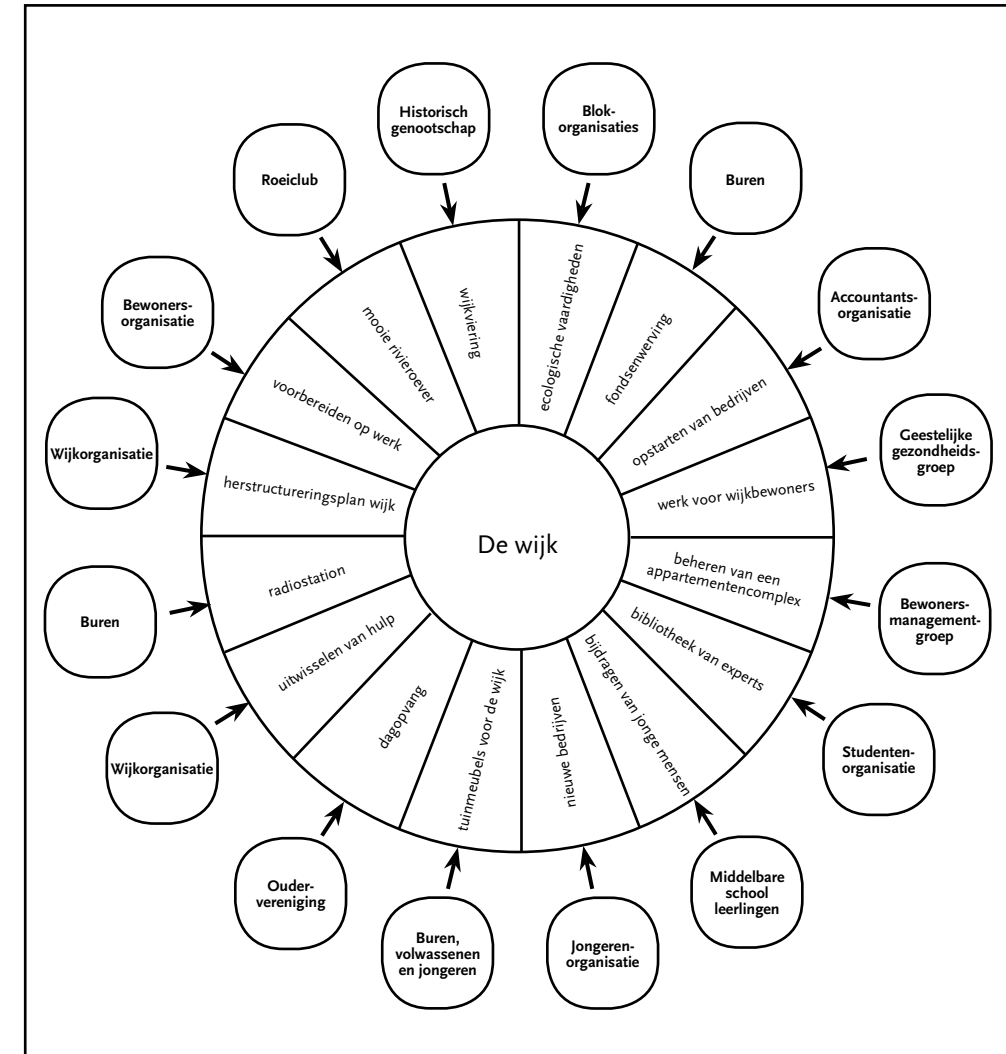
Historisch genootschap

Blok-organisaties

Roeiclub

Buren

Accountants-organisatie

Bewoners-organisatie

Wijkorganisatie

Geestelijke gezondheids-groep

Buren

Bewoners-management-groep

Wijkorganisatie

Studenten-organisatie

Ouder-vereniging

Middelbare school leerlingen

Buren, volwassenen en jongeren

Jongeren-organisatie

wijkviering

ecologische vaardigheden

mooie rivieroever

fondsenwerving

voorbereiden op werk

opstarten van bedrijven

herstructureringsplan wijk

werk voor wijkbewoners

De wijk

radiostation

beheren van een appartementencomplex

uitwisselen van hulp

bibliotheek van experts

dagopvang

tuinmeubels voor de wijk

nieuwe bedrijven

bijdragen van jonge mensen